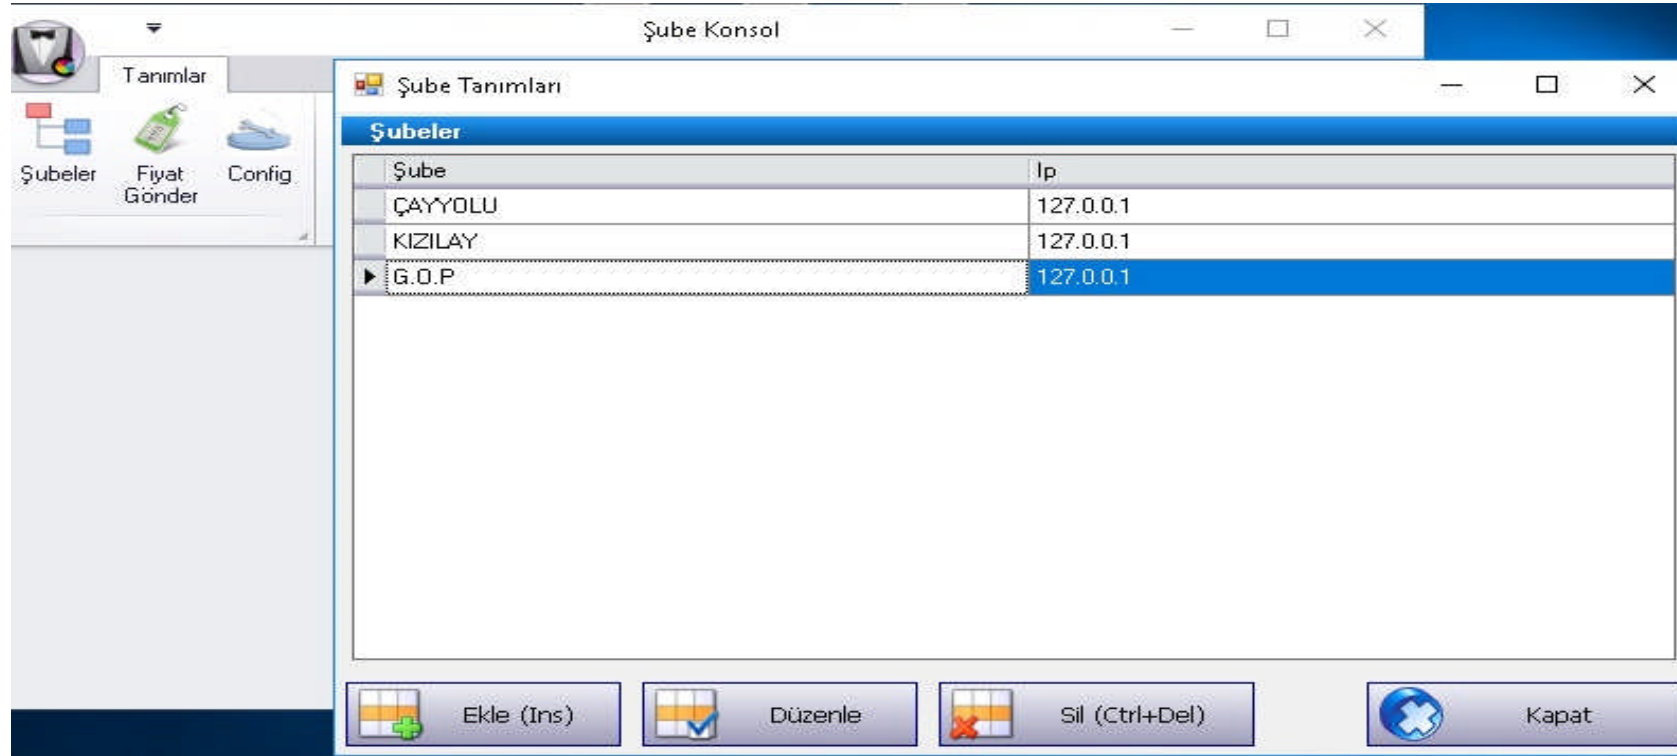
Şube Konsol

Tanımlar

Şubeler

Fiyat Gönder

Config

Şube Tanımları

Şubeler

| Şube | Ip |
|---|---|
| ÇAYYOLU | 127.0.0.1 |
| KIZILAY | 127.0.0.1 |
| G.O.P | 127.0.0.1 |

Ekle (Ins)

Düzenle

Sil (Ctrl+Del)

Kapat